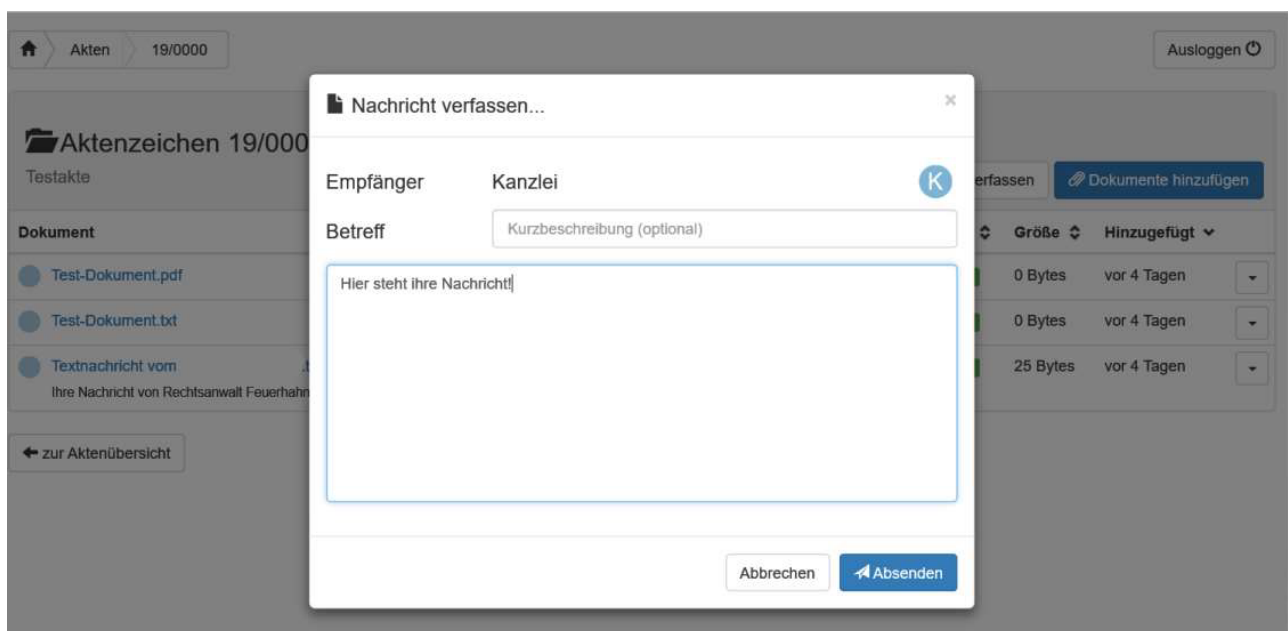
Akten 19/0000

Ausloggen

Aktenzeichen 19/000
Testakte

erfassen
Dokumente hinzufügen

| Dokument | Größe | Hinzugefügt |
|---|---|---|
| Test-Dokument.pdf | 0 Bytes | vor 4 Tagen |
| Test-Dokument.txt | 0 Bytes | vor 4 Tagen |
| Textnachricht vom .t<br>Ihre Nachricht von Rechtsanwalt Feuerhahn | 25 Bytes | vor 4 Tagen |

zur Aktenübersicht

Nachricht verfassen...

×

Empfänger Kanzlei

K

Betreff

Kurzbeschreibung (optional)

Hier steht ihre Nachricht!

Abbrechen

Absenden